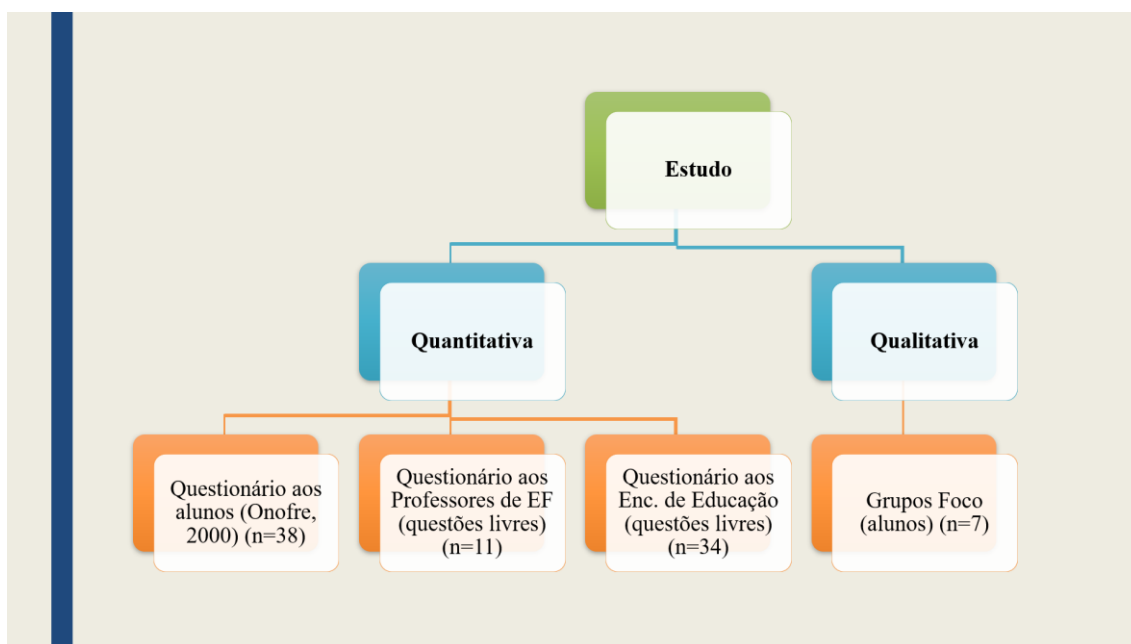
Estudo

Quantitativa

Qualitativa

Questionário aos alunos (Onofre, 2000) (n=38)

Questionário aos Professores de EF (questões livres) (n=11)

Questionário aos Enc. de Educação (questões livres) (n=34)

Grupos Foco (alunos) (n=7)